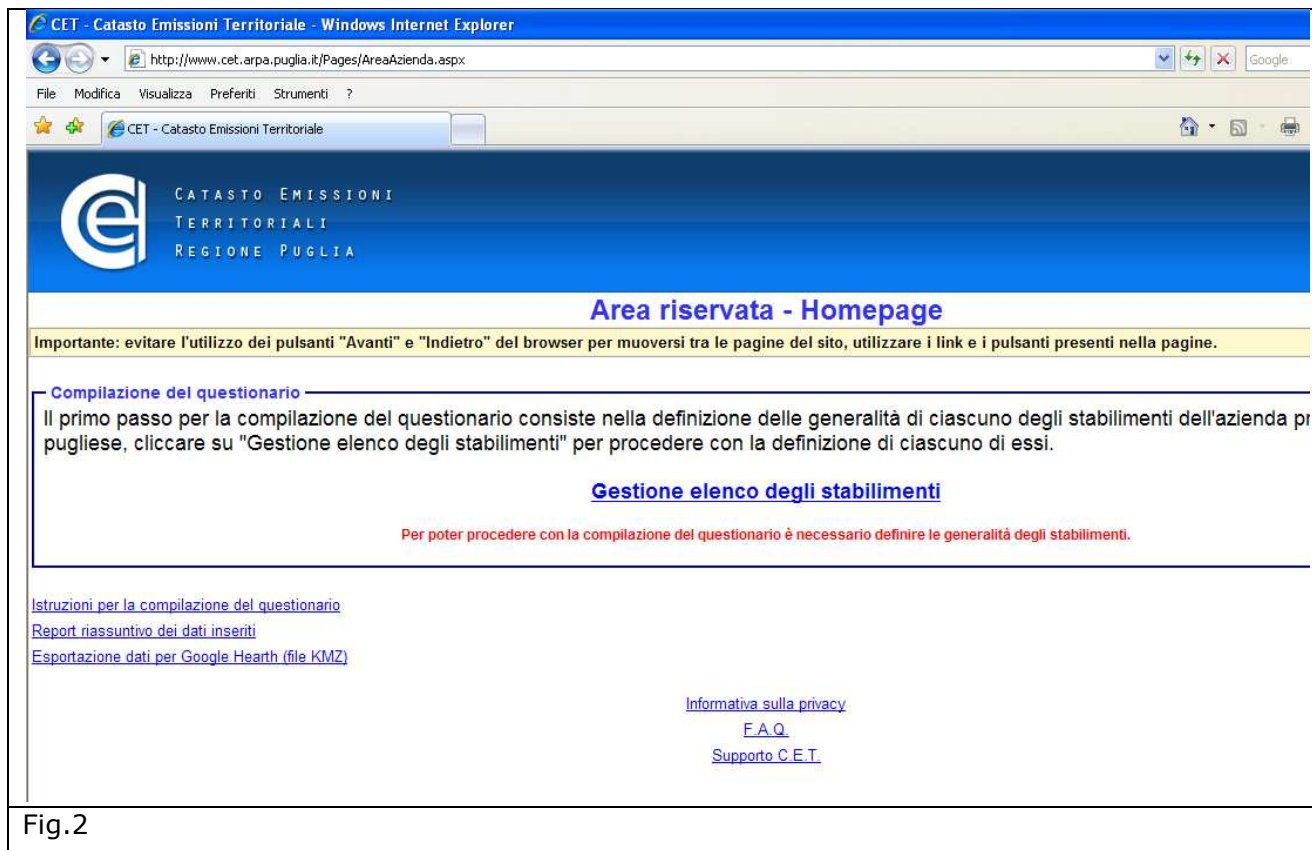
CET - Catasto Emissioni Territoriale - Windows Internet Explorer

http://www.cet.arpa.puglia.it/Pages/AreaAzienda.aspx

Google

File Modifica Visualizza Preferiti Strumenti ?

CET - Catasto Emissioni Territoriale

CATASTO EMISSIONI
TERRITORIALI
REGIONE PUGLIA

Area riservata - Homepage

Importante: evitare l'utilizzo dei pulsanti "Avanti" e "Indietro" del browser per muoversi tra le pagine del sito, utilizzare i link e i pulsanti presenti nella pagine.

Compilazione del questionario

Il primo passo per la compilazione del questionario consiste nella definizione delle generalità di ciascuno degli stabilimenti dell'azienda pr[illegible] pugliese, cliccare su "Gestione elenco degli stabilimenti" per procedere con la definizione di ciascuno di essi.

Gestione elenco degli stabilimenti

Per poter procedere con la compilazione del questionario è necessario definire le generalità degli stabilimenti.

Istruzioni per la compilazione del questionario
Report riassuntivo dei dati inseriti
Esportazione dati per Google Hearth (file KMZ)

Informativa sulla privacy
F.A.Q.
Supporto C.E.T.

Fig.2